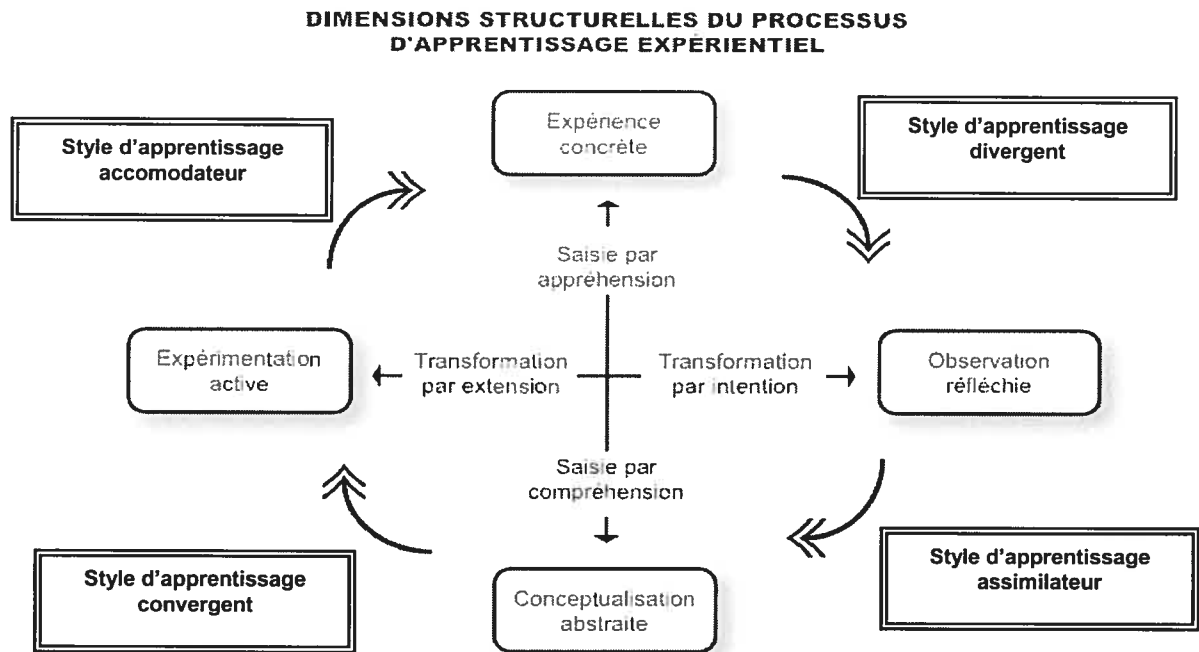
DIMENSIONS STRUCTURELLES DU PROCESSUS D'APPRENTISSAGE EXPÉRIENTIEL

Style d'apprentissage accomodateur

Expérience concrète

Style d'apprentissage divergent

Saisie par appréhension

Expérimentation active

Transformation par extension

Transformation par intention

Observation réfléchie

Saisie par compréhension

Style d'apprentissage assimilateur

Style d'apprentissage convergent

Conceptualisation abstraite